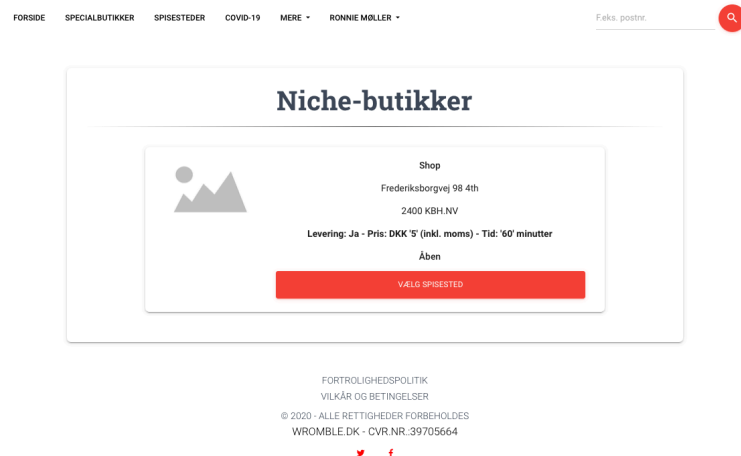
FORSIDE SPECIALBUTIKKER SPISESTEDER COVID-19 MERE RONNIE MØLLER

F.eks. postnr.

Niche-butikker

Shop

Frederiksborgvej 98 4th

2400 KBH.NV

Levering: Ja - Pris: DKK '5' (inkl. moms) - Tid: '60' minutter

Åben

VÆLG SPISESTED

FORTROLIGHEDSPOLITIK
VILKÅR OG BETINGELSER
© 2020 - ALLE RETTIGHEDER FORBEHOLDES
WROMBLE.DK - CVR.NR.:39705664